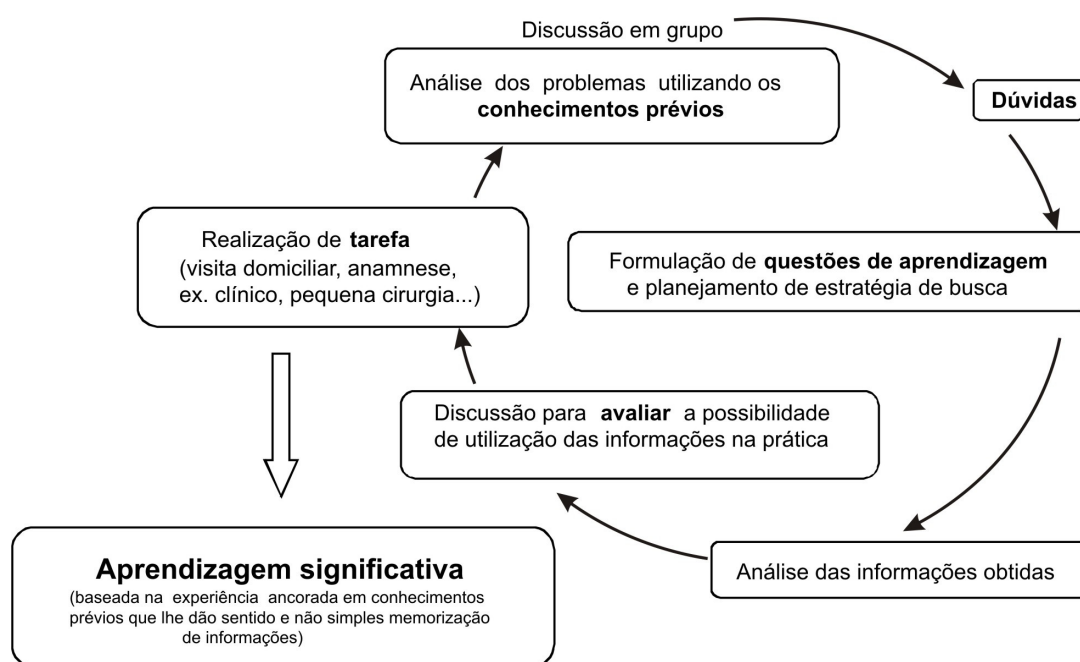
Discussão em grupo

Análise dos problemas utilizando os **conhecimentos prévios**

**Dúvidas**

Formulação de **questões de aprendizagem** e planejamento de estratégia de busca

Análise das informações obtidas

Discussão para **avaliar** a possibilidade de utilização das informações na prática

Realização de **tarefa** (visita domiciliar, anamnese, ex. clínico, pequena cirurgia...)

**Aprendizagem significativa**
(baseada na experiência ancorada em conhecimentos prévios que lhe dão sentido e não simples memorização de informações)